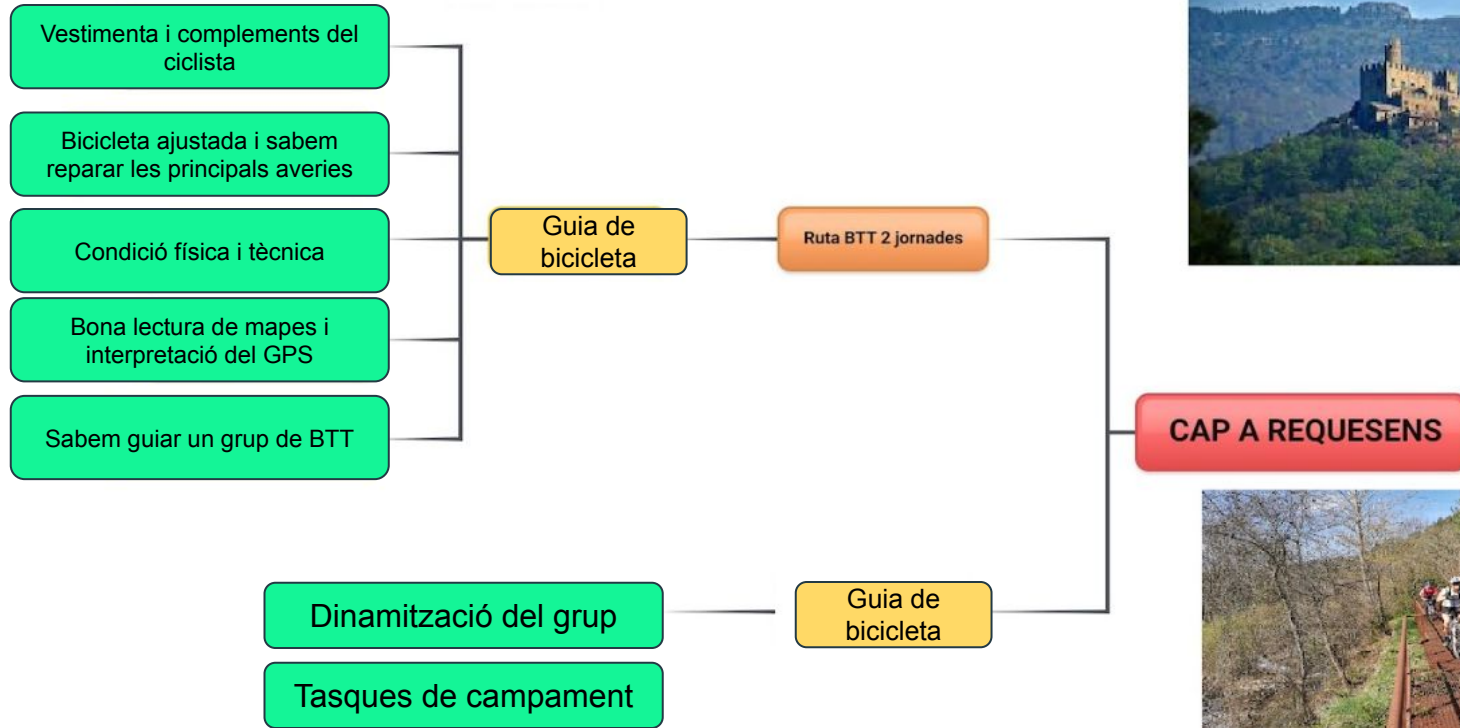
Vestimenta i complements del ciclista

Bicicleta ajustada i sabem reparar les principals averies

Condició física i tècnica

Bona lectura de mapes i interpretació del GPS

Sabem guiar un grup de BTT

Guia de bicicleta

Ruta BTT 2 jornades

CAP A REQUESENS

Dinamització del grup

Tasques de campament

Guia de bicicleta